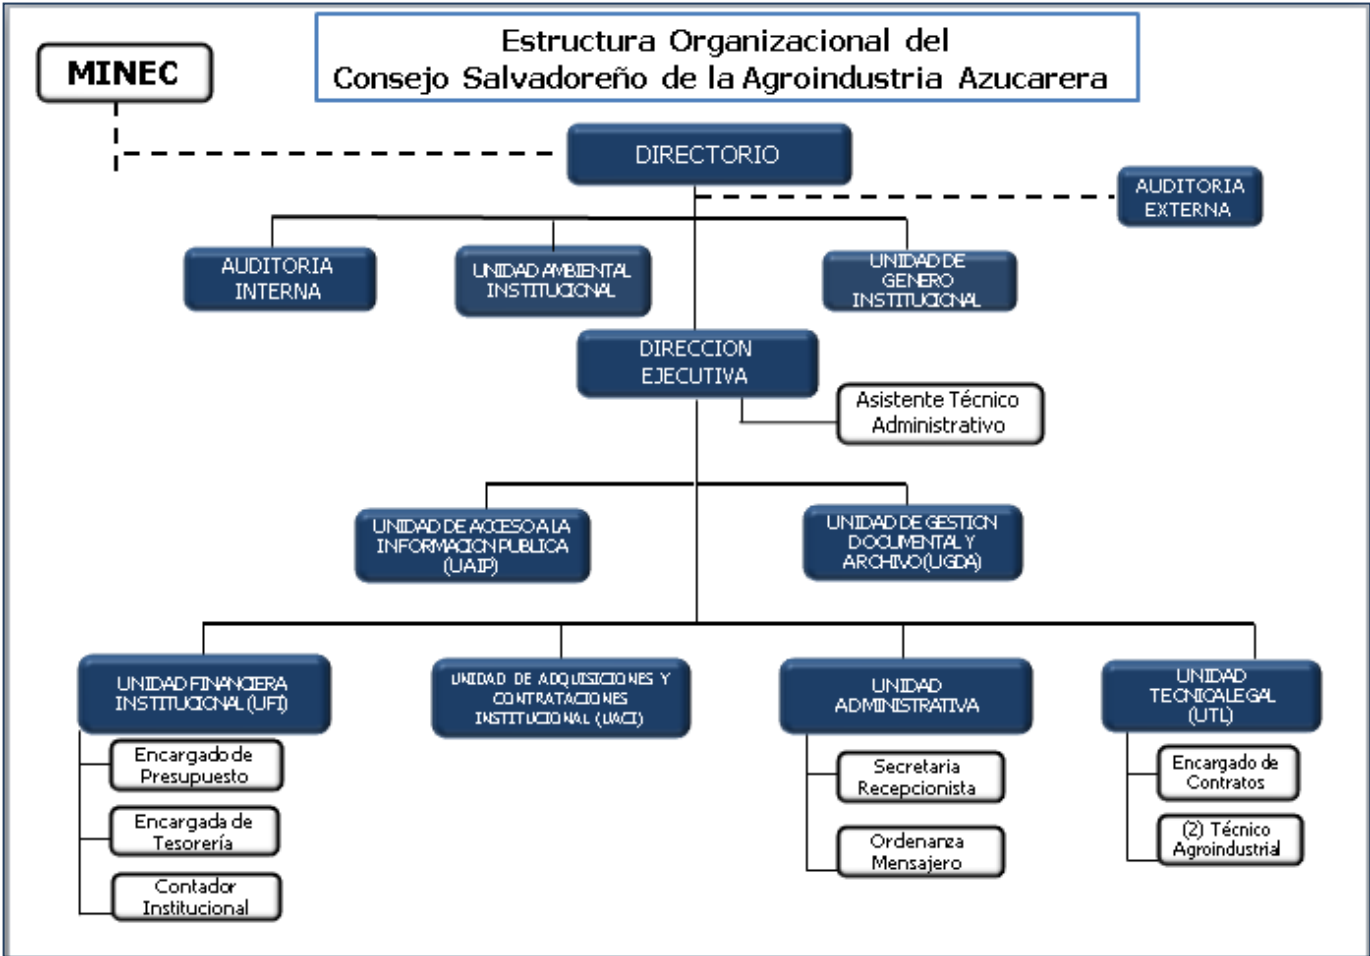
Estructura Organizacional del Consejo Salvadoreño de la Agroindustria Azucarera

MINEC

DIRECTORIO

AUDITORIA EXTERNA

AUDITORIA INTERNA

UNIDAD AMBIENTAL INSTITUCIONAL

UNIDAD DE GENERO INSTITUCIONAL

DIRECCION EJECUTIVA

Asistente Técnico Administrativo

UNIDAD DE ACCESO A LA INFORMACION PUBLICA (UAIP)

UNIDAD DE GESTION DOCUMENTAL Y ARCHIVO (UGDA)

UNIDAD FINANCIERA INSTITUCIONAL (UFI)

UNIDAD DE ADQUISICIONES Y CONTRATACIONES INSTITUCIONAL (UACI)

UNIDAD ADMINISTRATIVA

UNIDAD TECNICA LEGAL (UTL)

Encargado de Presupuesto

Encargada de Tesorería

Contador Institucional

Secretaria Recepcionista

Ordenanza Mensajero

Encargado de Contratos

(2) Técnico Agroindustrial